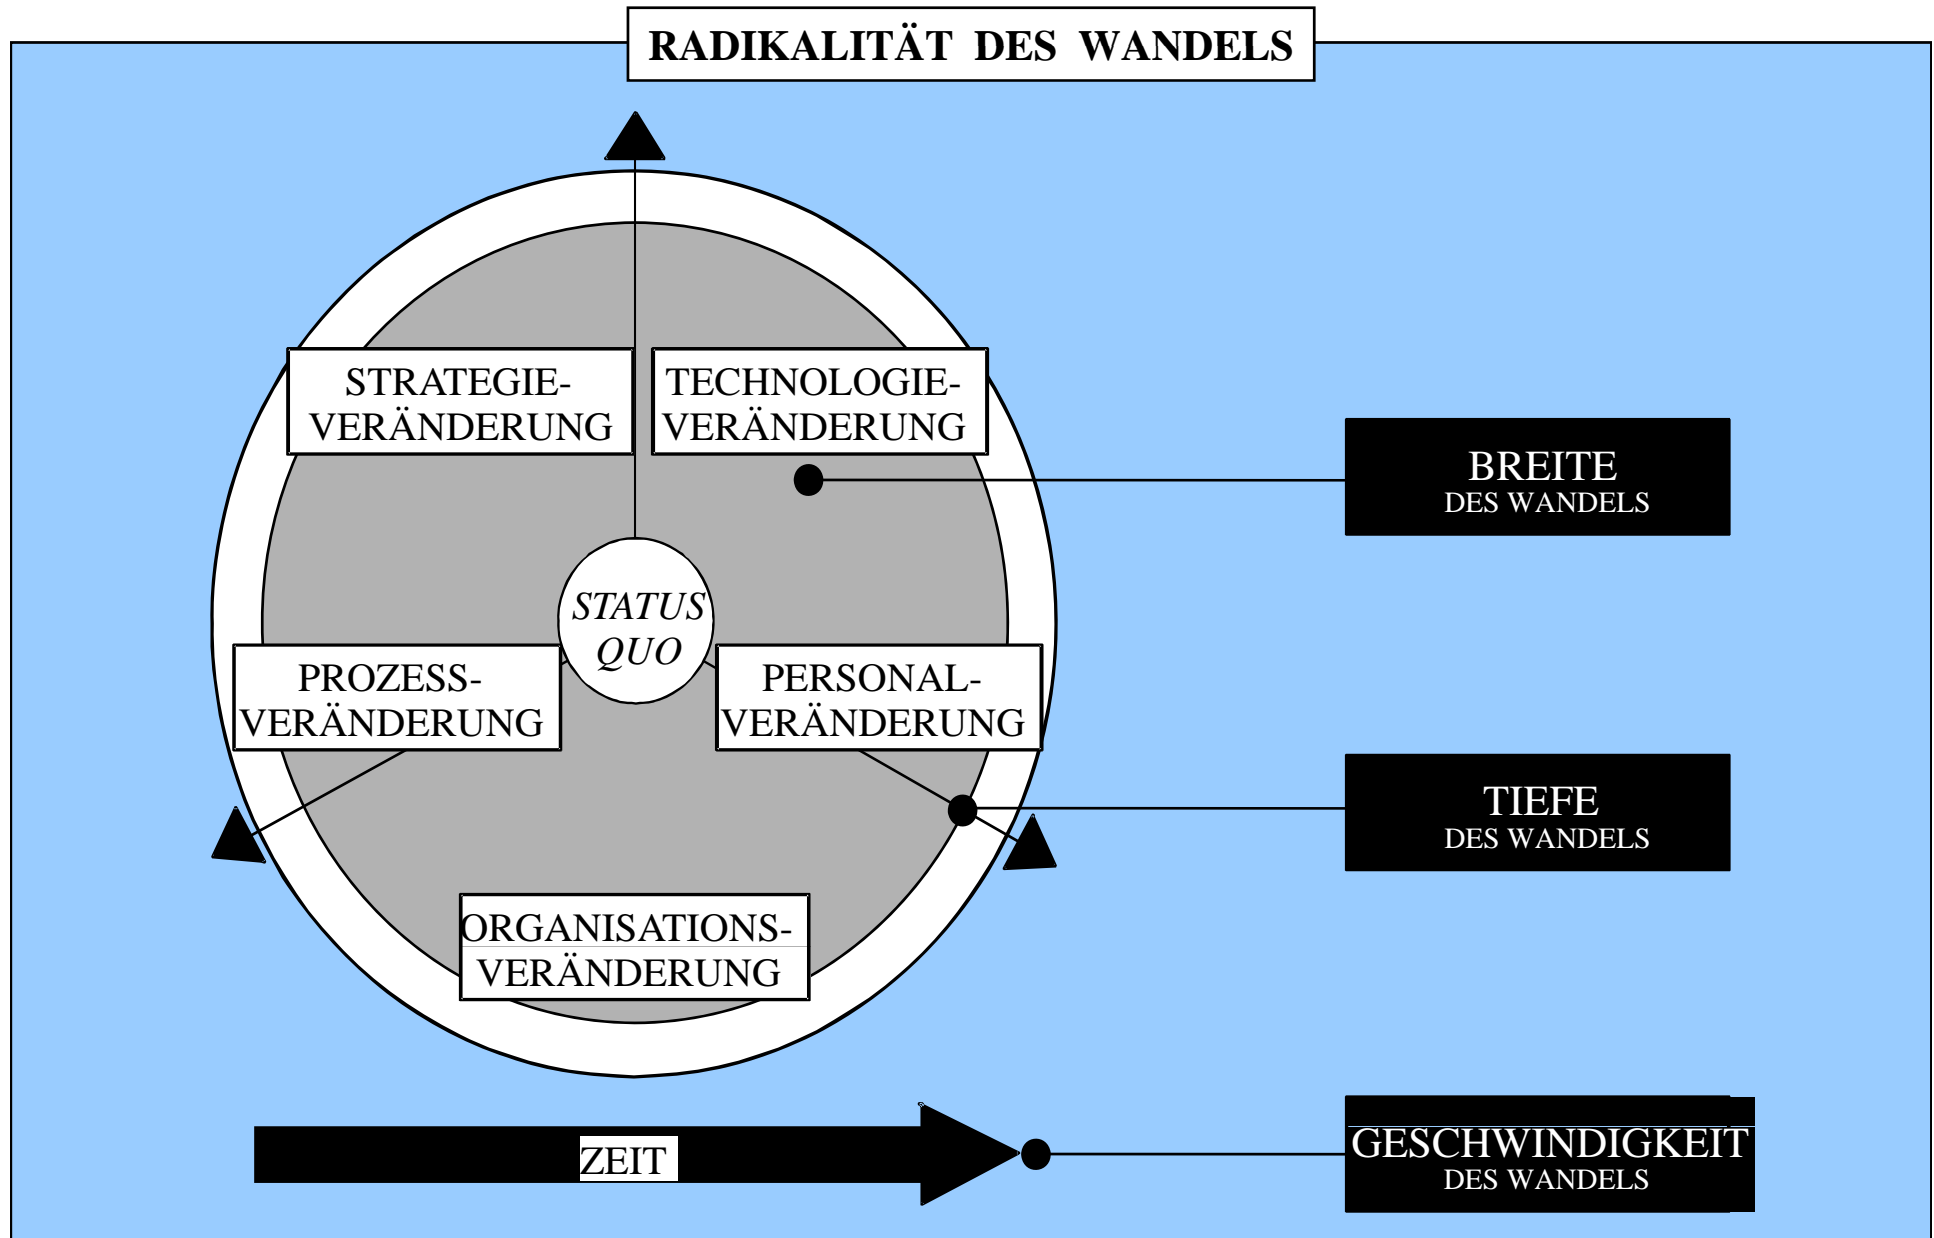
RADIKALITÄT DES WANDELS

STRATEGIE-VERÄNDERUNG

TECHNOLOGIE-VERÄNDERUNG

STATUS QUO

PROZESS-VERÄNDERUNG

PERSONAL-VERÄNDERUNG

ORGANISATIONS-VERÄNDERUNG

BREITE
DES WANDELS

TIEFE
DES WANDELS

ZEIT

GESCHWINDIGKEIT
DES WANDELS